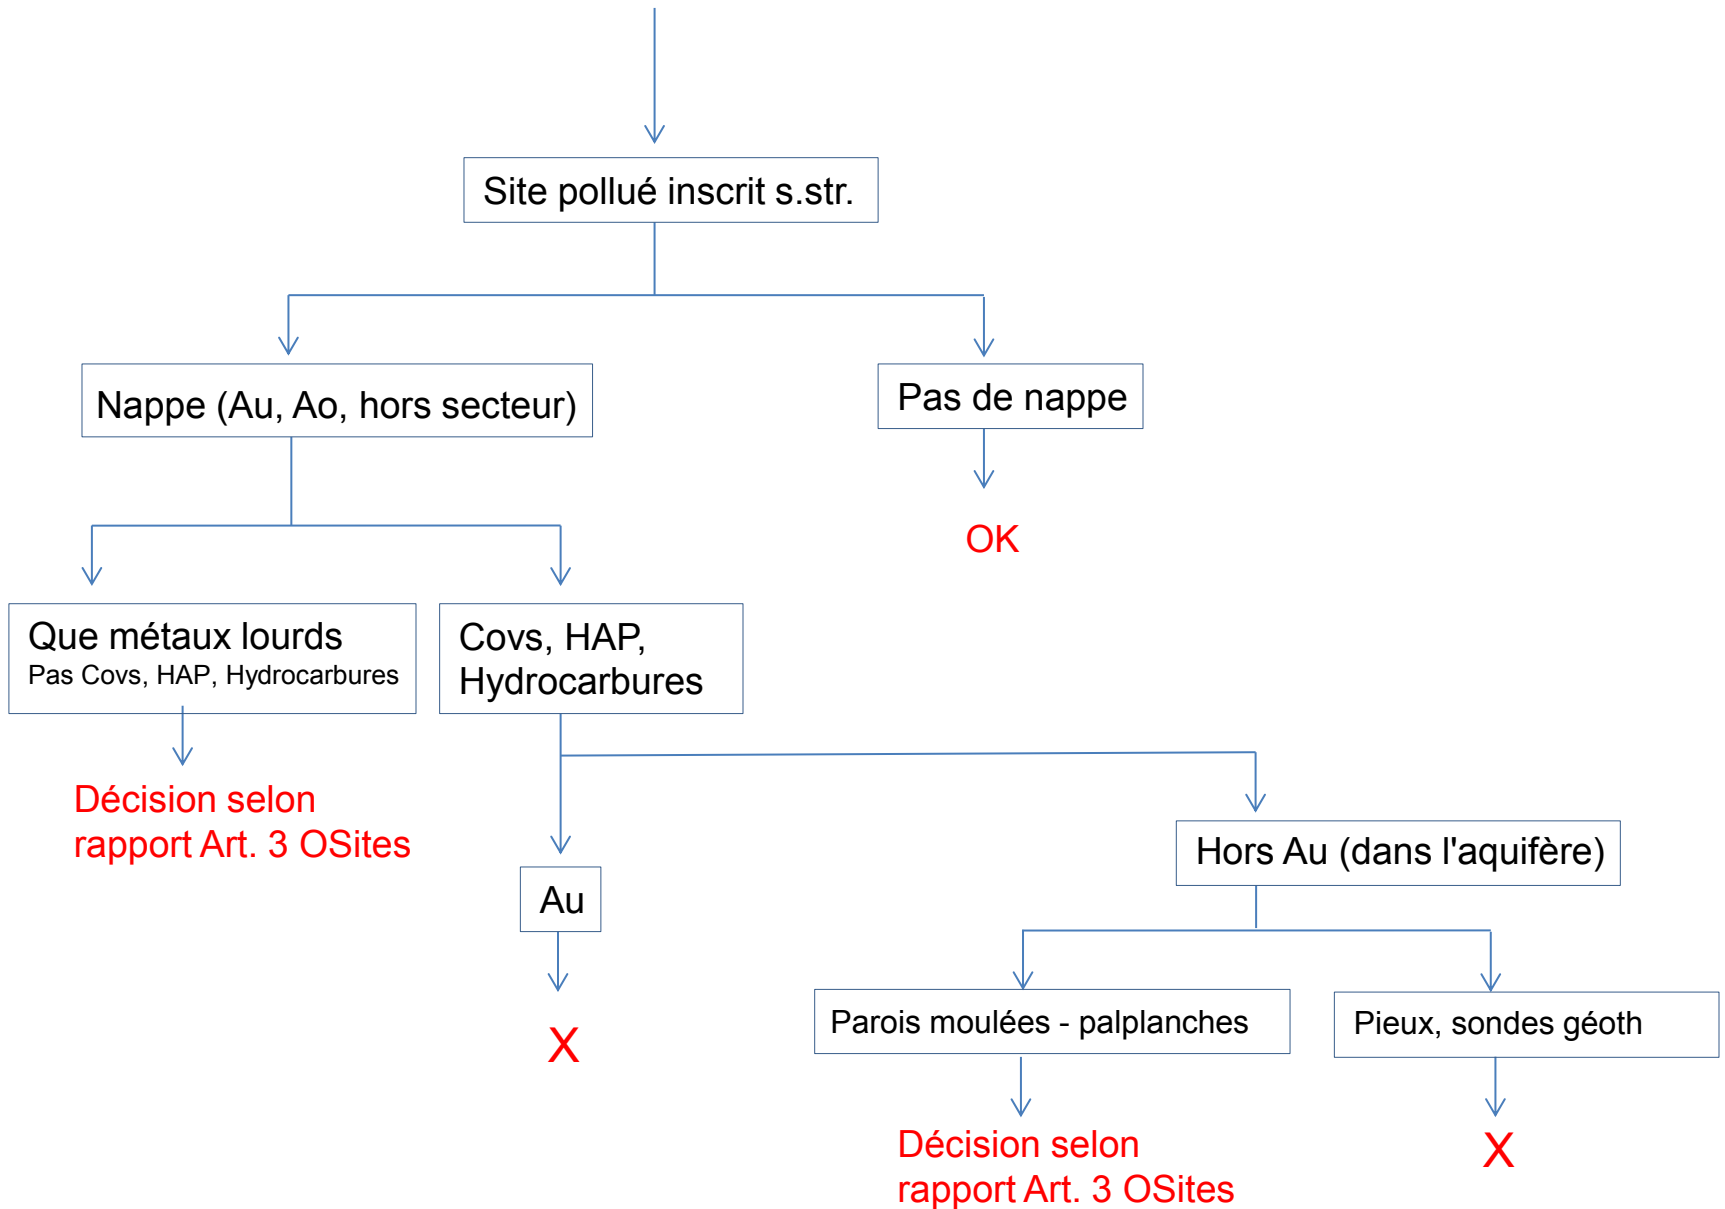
Site pollué inscrit s.str.

Nappe (Au, Ao, hors secteur)

Pas de nappe

OK

Que métaux lourds
Pas Covs, HAP, Hydrocarbures

Décision selon rapport Art. 3 OSites

Covs, HAP, Hydrocarbures

Au

X

Hors Au (dans l'aquifère)

Parois moulées - palplanches

Décision selon rapport Art. 3 OSites

Pieux, sondes géoth

X